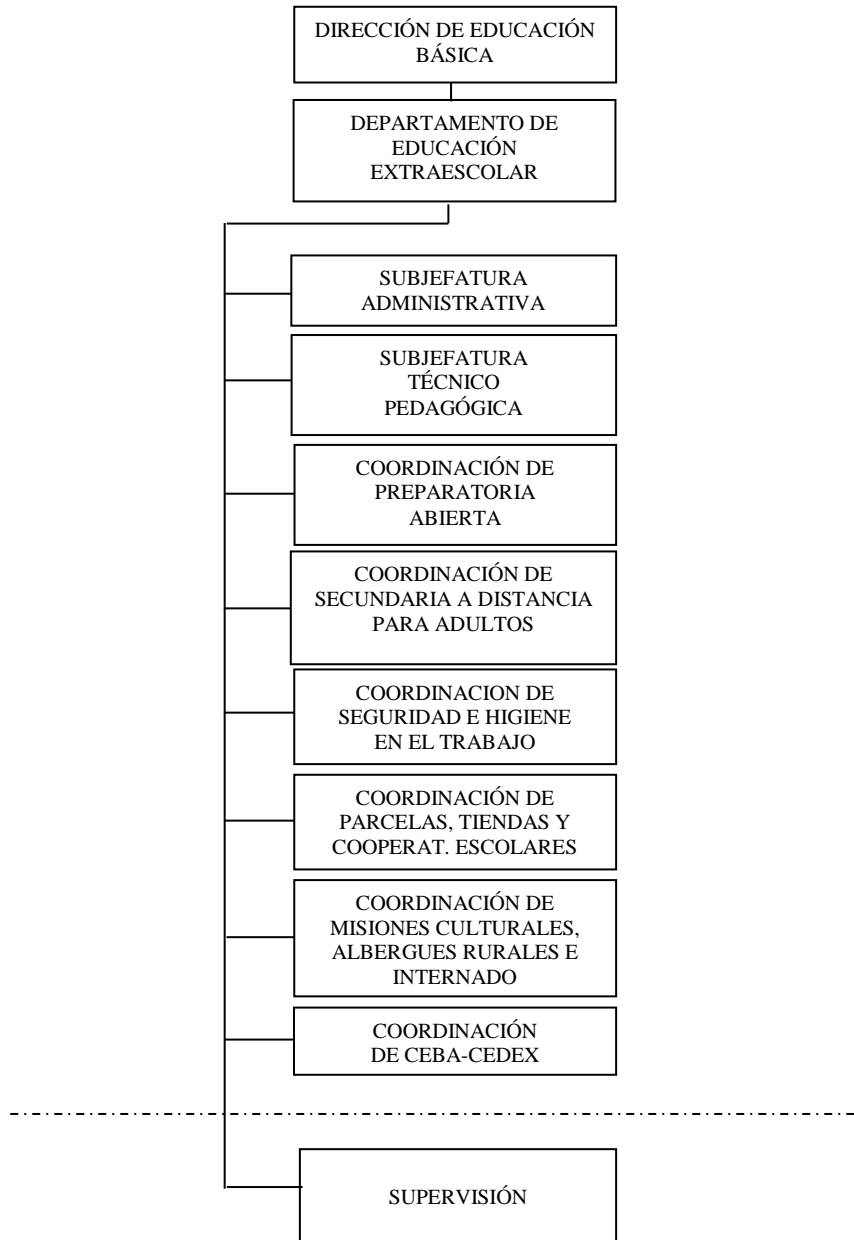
DIRECCIÓN DE EDUCACIÓN BÁSICA

DEPARTAMENTO DE EDUCACIÓN EXTRAESCOLAR

SUBJEFATURA ADMINISTRATIVA

SUBJEFATURA TÉCNICO PEDAGÓGICA

COORDINACIÓN DE PREPARATORIA ABIERTA

COORDINACIÓN DE SECUNDARIA A DISTANCIA PARA ADULTOS

COORDINACION DE SEGURIDAD E HIGIENE EN EL TRABAJO

COORDINACIÓN DE PARCELAS, TIENDAS Y COOPERAT. ESCOLARES

COORDINACIÓN DE MISIONES CULTURALES, ALBERGUES RURALES E INTERNADO

COORDINACIÓN DE CEBA-CEDEX

SUPERVISIÓN